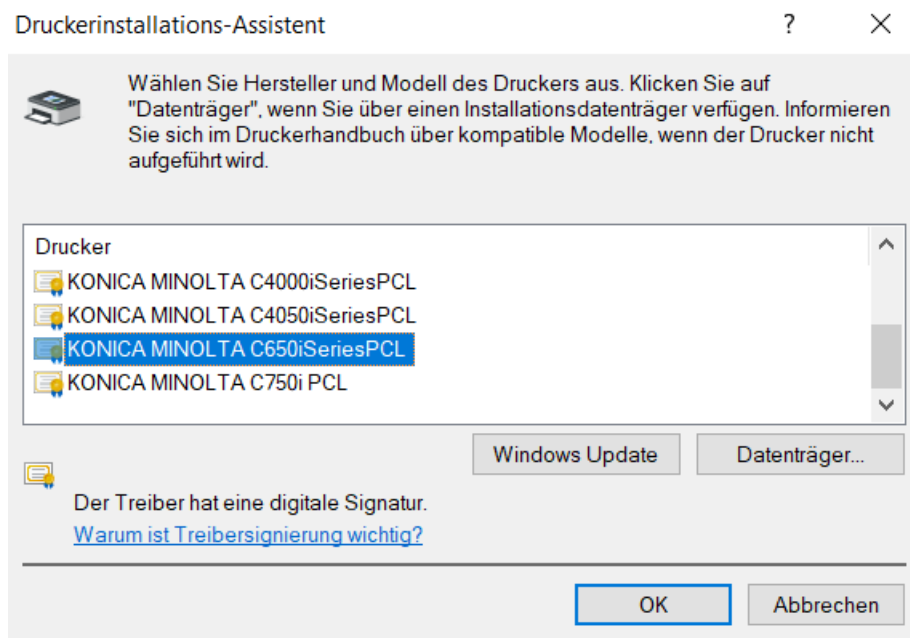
Druckerinstallations-Assistent

?

Wählen Sie Hersteller und Modell des Druckers aus. Klicken Sie auf "Datenträger", wenn Sie über einen Installationsdatenträger verfügen. Informieren Sie sich im Druckerhandbuch über kompatible Modelle, wenn der Drucker nicht aufgeführt wird.

Drucker
KONICA MINOLTA C4000iSeriesPCL
KONICA MINOLTA C4050iSeriesPCL
KONICA MINOLTA C650iSeriesPCL
KONICA MINOLTA C750i PCL

Windows Update
Datenträger...

Der Treiber hat eine digitale Signatur.
Warum ist Treibersignierung wichtig?

OK
Abbrechen